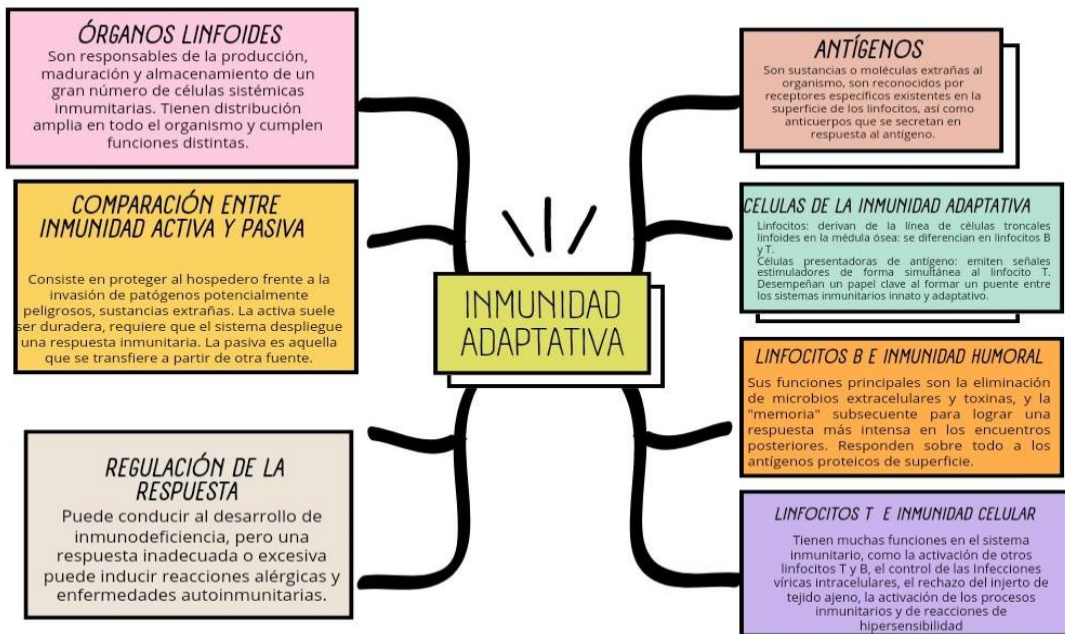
ÓRGANOS LINFOIDES
Son responsables de la producción, maduración y almacenamiento de un gran número de células sistémicas inmumitarias. Tienen distribución amplia en todo el organismo y cumplen funciones distintas.

COMPARACIÓN ENTRE INMUNIDAD ACTIVA Y PASIVA
Consiste en proteger al hospedero frente a la invasión de patógenos potencialmente peligrosos, sustancias extrañas. La activa suele ser duradera, requiere que el sistema despliegue una respuesta inmunitaria. La pasiva es aquella que se transfiere a partir de otra fuente.

REGULACIÓN DE LA RESPUESTA
Puede conducir al desarrollo de inmunodeficiencia, pero una respuesta inadecuada o excesiva puede inducir reacciones alérgicas y enfermedades autoinmunitarias.

INMUNIDAD ADAPTATIVA

ANTÍGENOS
Son sustancias o moléculas extrañas al organismo, son reconocidos por receptores específicos existentes en la superficie de los linfocitos, así como anticuerpos que se secretan en respuesta al antígeno.

CELULAS DE LA INMUNIDAD ADAPTATIVA
Linfocitos: derivan de la línea de células troncales linfoides en la médula ósea: se diferencian en linfocitos B y T.
Células presentadoras de antígeno: emiten señales estimuladores de forma simultánea al linfocito T. Desempeñan un papel clave al formar un puente entre los sistemas inmunitarios innato y adaptativo.

LINFOCITOS B E INMUNIDAD HUMORAL
Sus funciones principales son la eliminación de microbios extracelulares y toxinas, y la "memoria" subsecuente para lograr una respuesta más intensa en los encuentros posteriores. Responden sobre todo a los antígenos proteicos de superficie.

LINFOCITOS T E INMUNIDAD CELULAR
Tienen muchas funciones en el sistema inmunitario, como la activación de otros linfocitos T y B, el control de las Infecciones víricas intracelulares, el rechazo del injerto de tejido ajeno, la activación de los procesos inmunitarios y de reacciones de hipersensibilidad